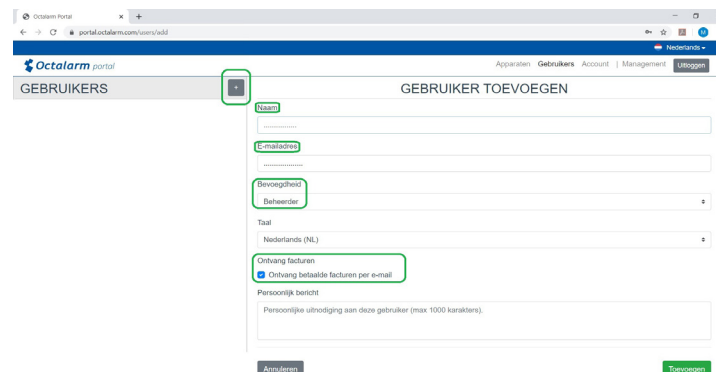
Octalarm Portal
portal.octalarm.com/users/add
Nederlands
Octalarm portal
Apparaten Gebruikers Account | Management Uitloggen
GEBRUIKERS
+
GEBRUIKER TOEVOEGEN
Naam
...............
E-mailadres
..................
Bevoegdheid
Beheerder
Taal
Nederlands (NL)
Ontvang facturen
Ontvang betaalde facturen per e-mail
Persoonlijk bericht
Persoonlijke uitnodiging aan deze gebruiker (max 1000 karakters).
Annuleren
Toevoegen